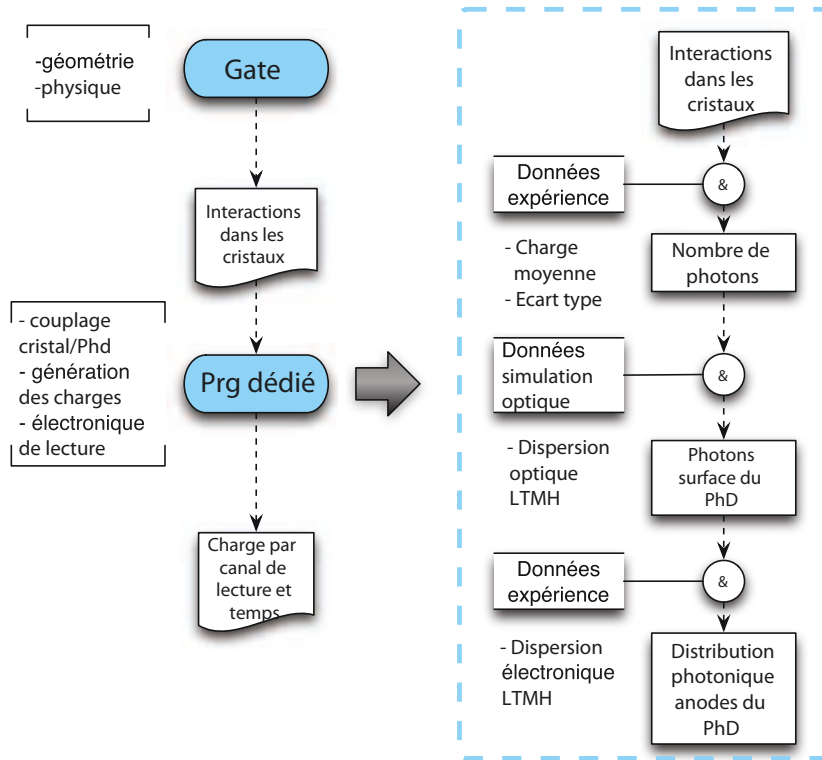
-géométrie
-physique

Gate

Interactions dans les cristaux

- couplage cristal/Phd
- génération des charges
- électronique de lecture

Prg dédié

Charge par canal de lecture et temps

Interactions dans les cristaux

Données expérience

&

- Charge moyenne
- Ecart type

Nombre de photons

Données simulation optique

&

- Dispersion optique LTMH

Photons surface du PhD

Données expérience

&

- Dispersion électronique LTMH

Distribution photonique anodes du PhD